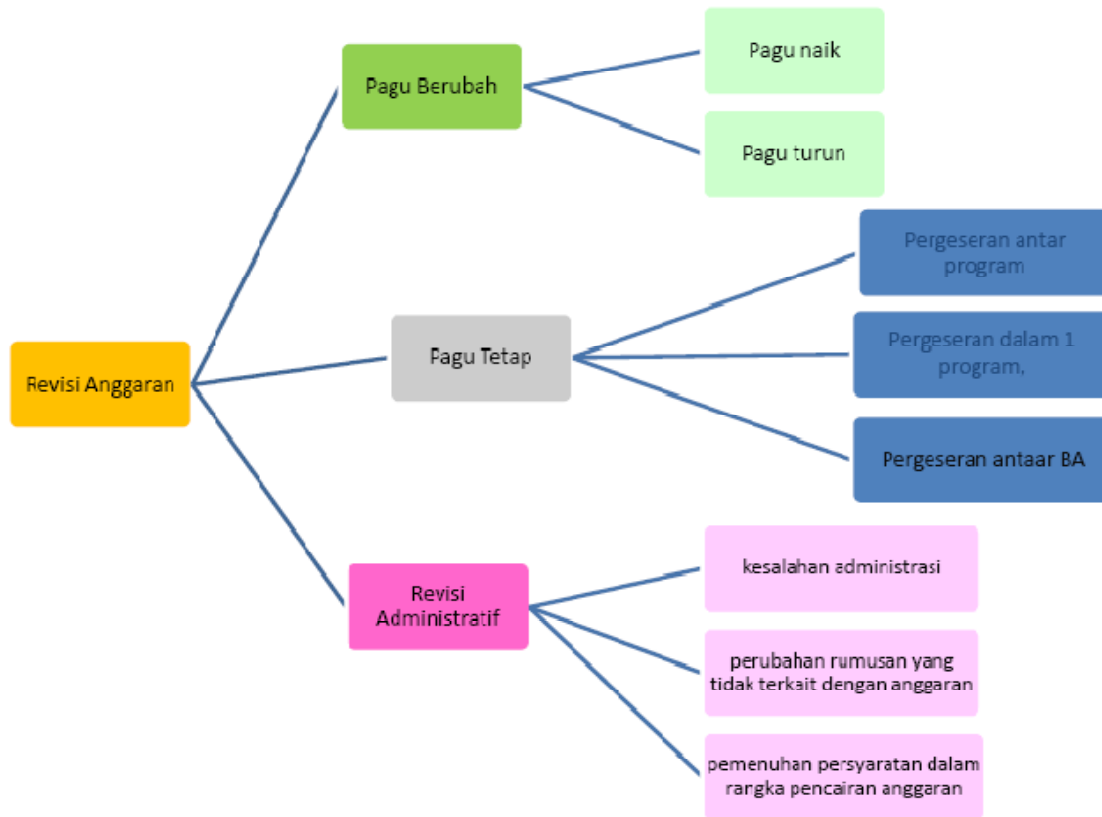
Revisi Anggaran

Pagu Berubah

Pagu naik

Pagu turun

Pagu Tetap

Pergeseran antar program

Pergeseran dalam 1 program,

Pergeseran antaar BA

Revisi Administratif

kesalahan administrasi

perubahan rumusan yang tidak terkait dengan anggaran

pemenuhan persyaratan dalam rargka pencairan anggaran